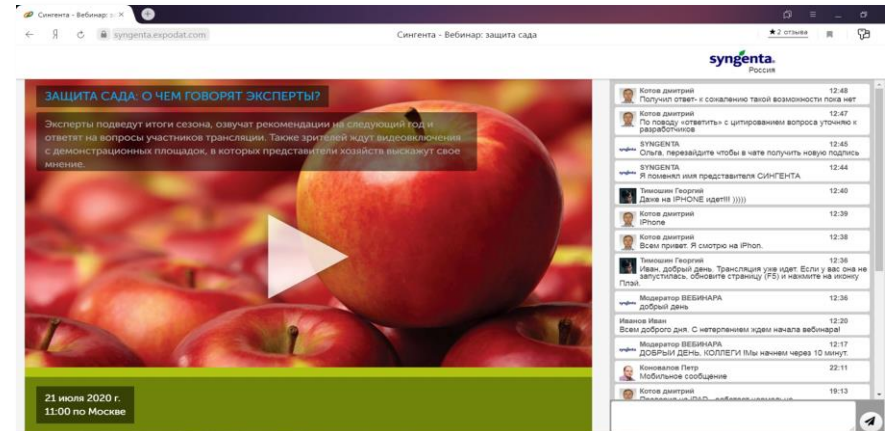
Сингента - Вебинар: з ×

syngenta.expodat.com

Сингента - Вебинар: защита сада

★2 отзыва

syngenta
Россия

ЗАЩИТА САДА: О ЧЕМ ГОВОРЯТ ЭКСПЕРТЫ?

Эксперты подведут итоги сезона, озвучат рекомендации на следующий год и ответят на вопросы участников трансляции. Также зрителей ждут видеовключения с демонстрационных площадок, в которых представители хозяйств выскажут свое мнение.

21 июля 2020 г.
11:00 по Москве

Котов дмитрий 12:48
Получил ответ- к сожалению такой возможности пока нет

Котов дмитрий 12:47
По поводу «ответить» с цитированием вопроса уточню к разработчиков

SYNGENTA 12:45
Ольга, перезайдите чтобы в чате получить новую подпись

SYNGENTA 12:44
Я поменял имя представителя СИНГЕНТА

Тимошин Георгий 12:40
Даже на IPHONE идет!!! )))))

Котов дмитрий 12:39
IPhone

Котов дмитрий 12:38
Всем привет. Я смотрю на IPhon.

Тимошин Георгий 12:36
Иван, добрый день. Трансляция уже идет. Если у вас она не запустилась, обновите страницу (F5) и нажмите на иконку Плэй.

Модератор ВЕБИНАРА 12:36
добрый день

Иванов Иван 12:20
Всем доброго дня. С нетерпением ждем начала вебинара!

Модератор ВЕБИНАРА 12:17
ДОБРЫЙ ДЕНЬ, КОЛЛЕГИ !Мы начнем через 10 минут.

Коновалов Петр 22:11
Мобильное сообщение

Котов дмитрий 19:13
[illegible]